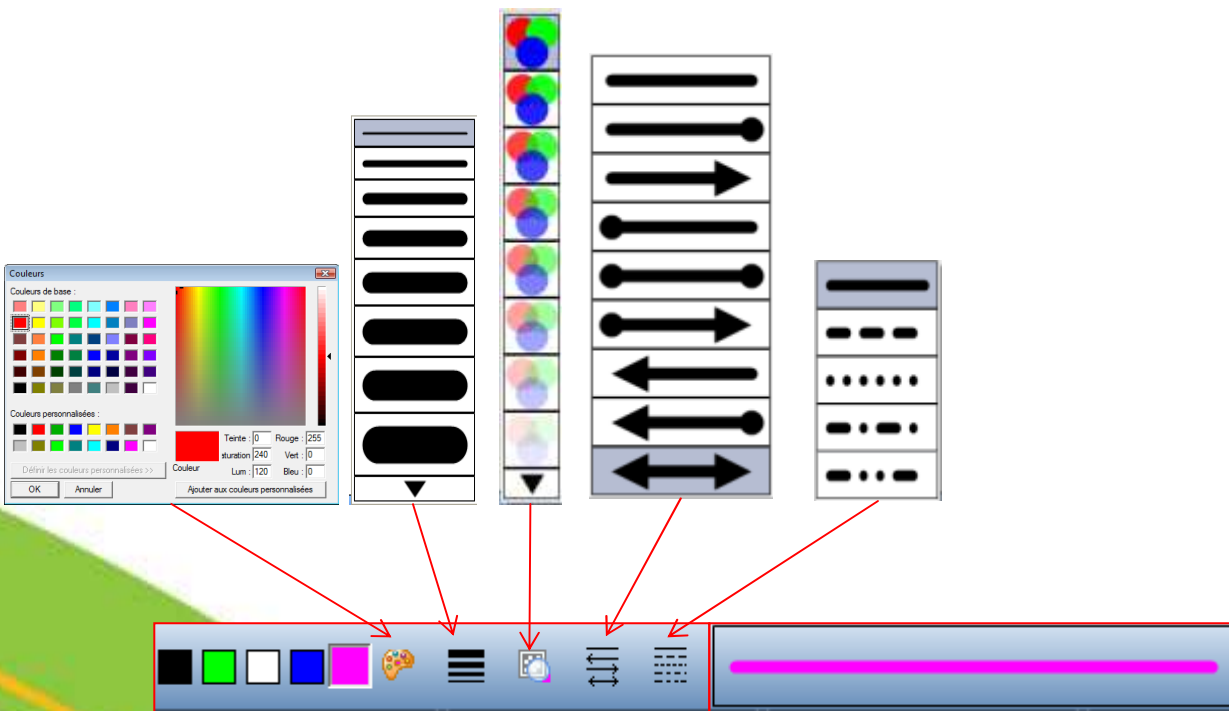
Couleurs

Couleurs de base :

Couleurs personnalisées :

Définir les couleurs personnalisées >>

OK

Annuler

Couleur

Teinte : 0

aturation 240

Lum : 120

Rouge : 255

Vert : 0

Bleu : 0

Ajouter aux couleurs personnalisées